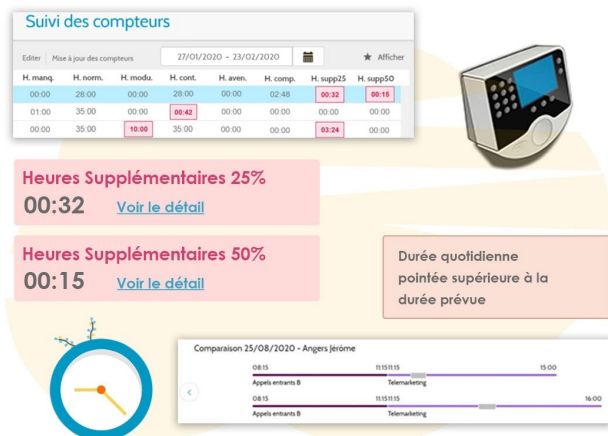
Suivi des compteurs

Editer | Mise à jour des compteurs | 27/01/2020 - 23/02/2020 | Afficher

| H. manq. | H. norm. | H. modu. | H. cont. | H. aven. | H. comp. | H. supp25 | H. supp50 |
|---|---|---|---|---|---|---|---|
| 00:00 | 28:00 | 00:00 | 28:00 | 00:00 | 02:48 | 00:32 | 00:15 |
| 01:00 | 35:00 | 00:00 | 00:42 | 00:00 | 00:00 | 00:00 | 00:00 |
| 00:00 | 35:00 | 10:00 | 35:00 | 00:00 | 00:00 | 03:24 | 00:00 |

Heures Supplémentaires 25%
00:32 Voir le détail

Heures Supplémentaires 50%
00:15 Voir le détail

Durée quotidienne pointée supérieure à la durée prévue

Comparaison 25/08/2020 - Angers Jérome

08:15 11:15 11:15 15:00
Appels entrants B Telemarketing
08:15 11:15 11:15 16:00
Appels entrants B Telemarketing